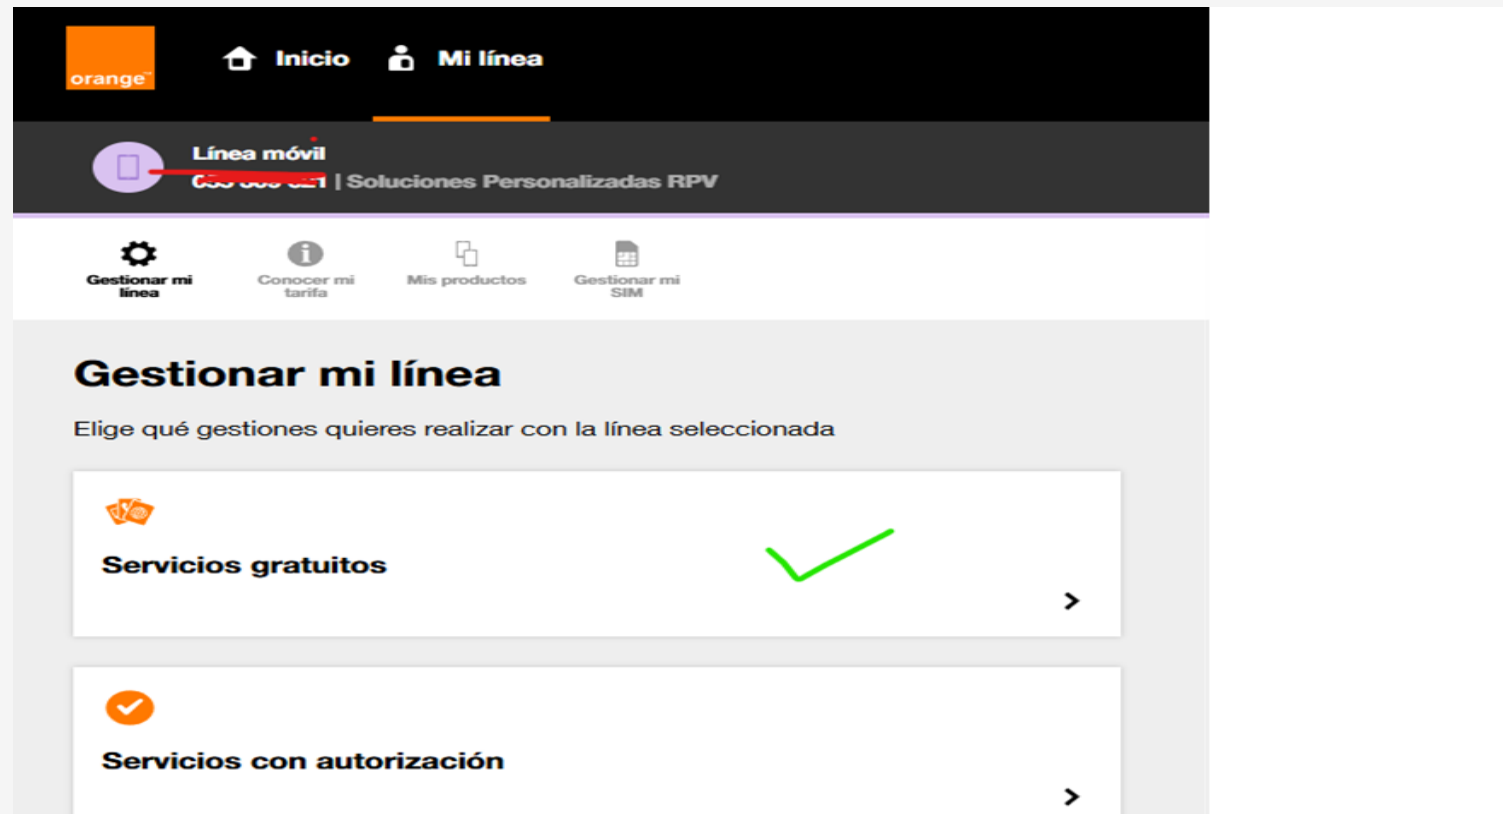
orange™

Inicio

Mi línea

Línea móvil

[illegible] | Soluciones Personalizadas RPV

Gestionar mi línea

Conocer mi tarifa

Mis productos

Gestionar mi SIM

Gestionar mi línea

Elige qué gestiones quieres realizar con la línea seleccionada

Servicios gratuitos

Servicios con autorización